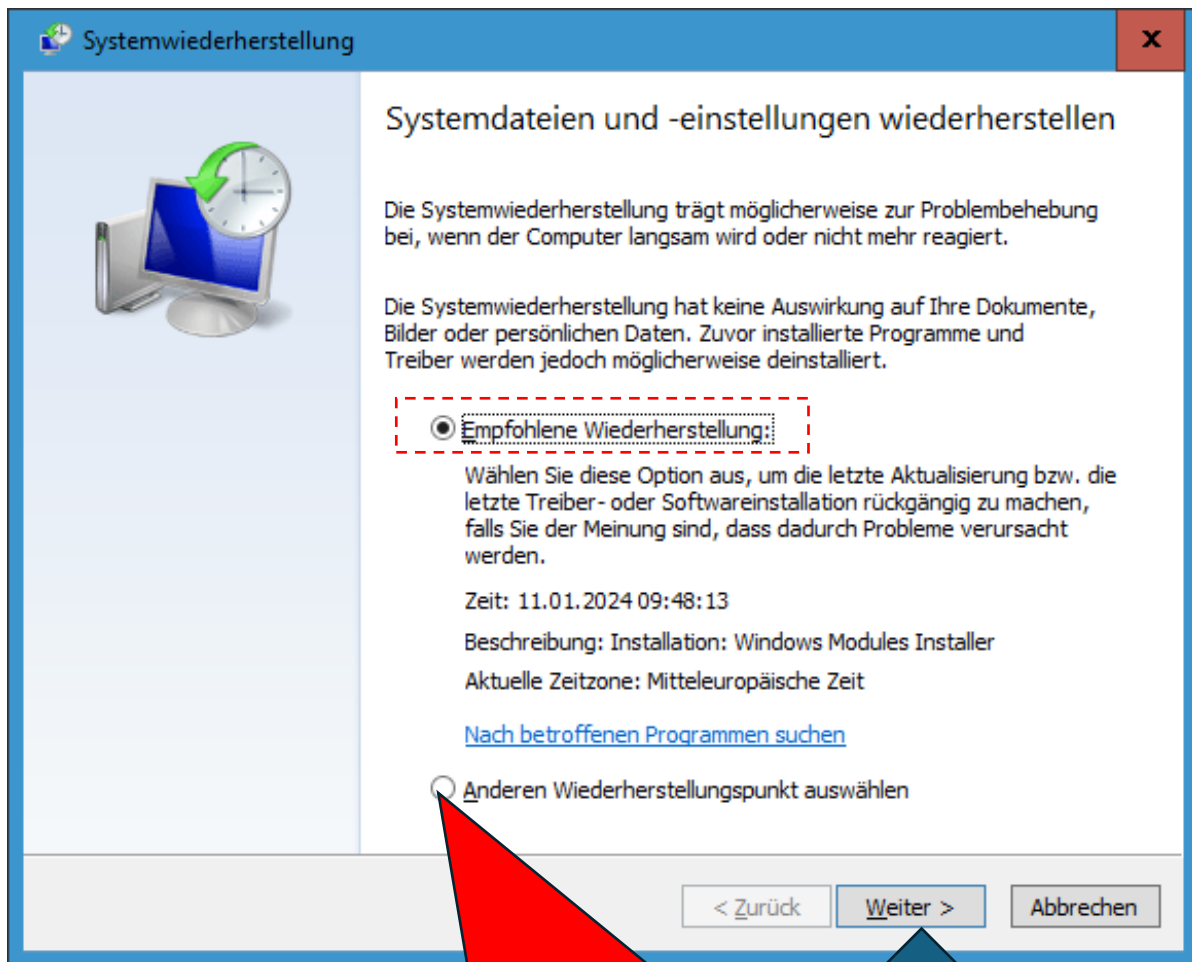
Systemwiederherstellung

x

Systemdateien und -einstellungen wiederherstellen

Die Systemwiederherstellung trägt möglicherweise zur Problembehebung bei, wenn der Computer langsam wird oder nicht mehr reagiert.

Die Systemwiederherstellung hat keine Auswirkung auf Ihre Dokumente, Bilder oder persönlichen Daten. Zuvor installierte Programme und Treiber werden jedoch möglicherweise deinstalliert.

Empfohlene Wiederherstellung:

Wählen Sie diese Option aus, um die letzte Aktualisierung bzw. die letzte Treiber- oder Softwareinstallation rückgängig zu machen, falls Sie der Meinung sind, dass dadurch Probleme verursacht werden.

Zeit: 11.01.2024 09:48:13

Beschreibung: Installation: Windows Modules Installer

Aktuelle Zeitzone: Mitteleuropäische Zeit

Nach betroffenen Programmen suchen

Anderen Wiederherstellungspunkt auswählen

< Zurück

Weiter >

Abbrechen